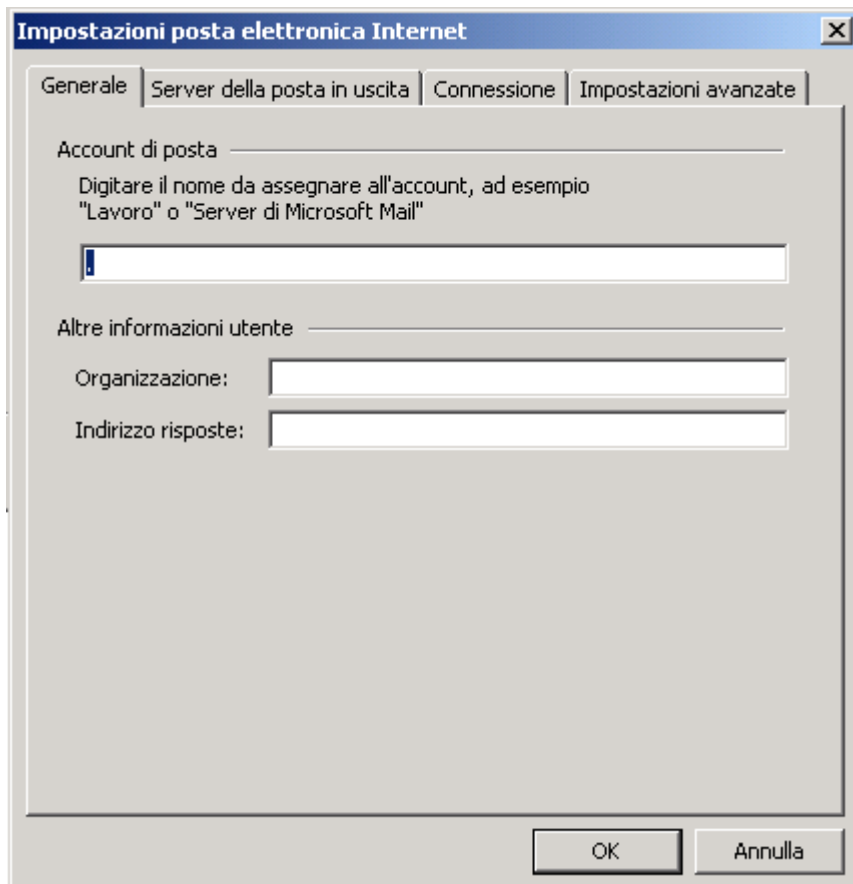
Impostazioni posta elettronica Internet

Generale | Server della posta in uscita | Connessione | Impostazioni avanzate

Account di posta

Digitare il nome da assegnare all'account, ad esempio "Lavoro" o "Server di Microsoft Mail"

.

Altre informazioni utente

Organizzazione:

Indirizzo risposte:

OK

Annulla